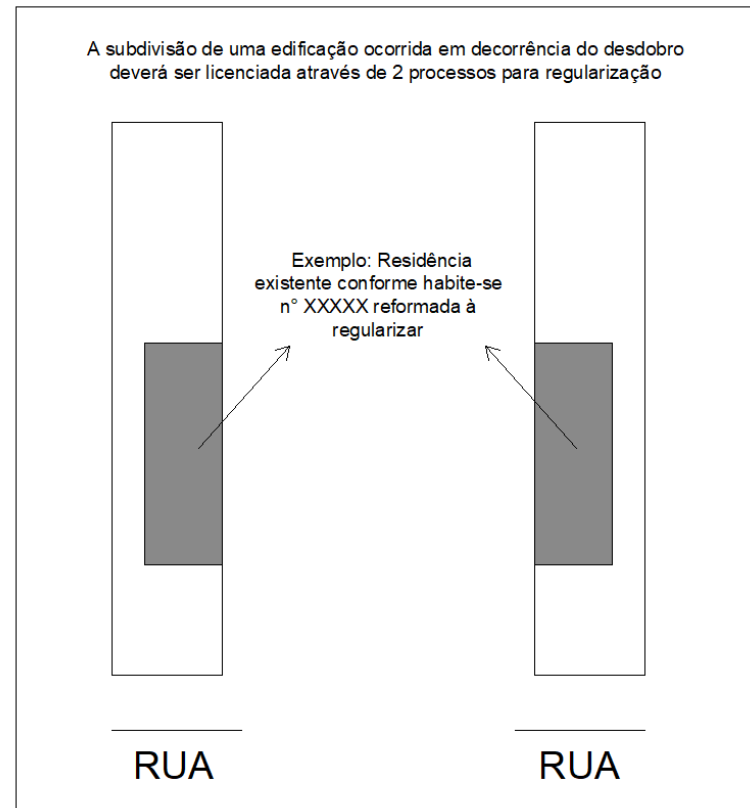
A subdivisão de uma edificação ocorrida em decorrência do desdobro deverá ser licenciada através de 2 processos para regularização

Exemplo: Residência existente conforme habite-se n° XXXXX reformada à regularizar

RUA

RUA